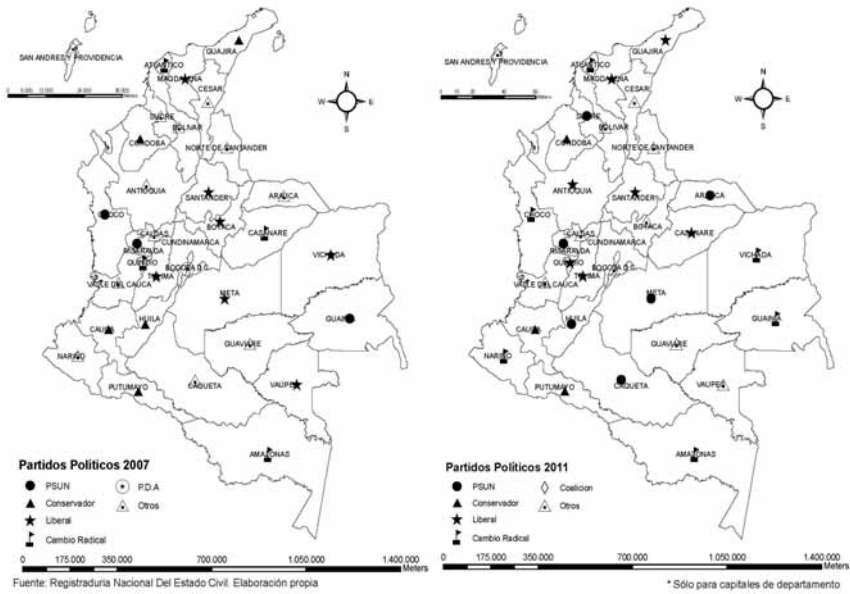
SAN ANDRES Y PROVIDENCIA
GUAJIRA
ATLANTICO
MAGDALENA
CESAR
SUCRE
BOLIVAR
CORDOBA
NORTE DE SANTANDER
ANTIOQUIA
SANTANDER
ARAUCA
CHOCO
BOYACA
CASANARE
CALDAS
RISARALDA
CUNDINAMARCA
VICHADA
QUINDIO
BOGOTA D.C.
TOLIMA
VALLE DEL CAUCA
META
CAUCA
HUILA
GUAINIA
GUAVIARE
NARIÑO
CAQUETA
VAUPES
PUTUMAYO
AMAZONAS
N
W
E
S

Partidos Políticos 2007
PSUN
Conservador
Liberal
Cambio Radical
P.D.A
Otros

0 175.000 350.000 700.000 1.050.000 1.400.000 Meters

Fuente: Registraduría Nacional Del Estado Civil. Elaboración propia

SAN ANDRES Y PROVIDENCIA
GUAJIRA
ATLANTICO
MAGDALENA
CESAR
SUCRE
BOLIVAR
CORDOBA
NORTE DE SANTANDER
ANTIOQUIA
SANTANDER
ARAUCA
CHOCO
BOYACA
CASANARE
CALDAS
RISARALDA
CUNDINAMARCA
VICHADA
QUINDIO
BOGOTA D.C.
TOLIMA
VALLE DEL CAUCA
META
CAUCA
HUILA
GUAINIA
GUAVIARE
NARIÑO
CAQUETA
VAUPES
PUTUMAYO
AMAZONAS
N
W
E
S

Partidos Políticos 2011
PSUN
Conservador
Liberal
Cambio Radical
Coalicion
Otros

0 175.000 350.000 700.000 1.050.000 1.400.000 Meters

* Sólo para capitales de departamento